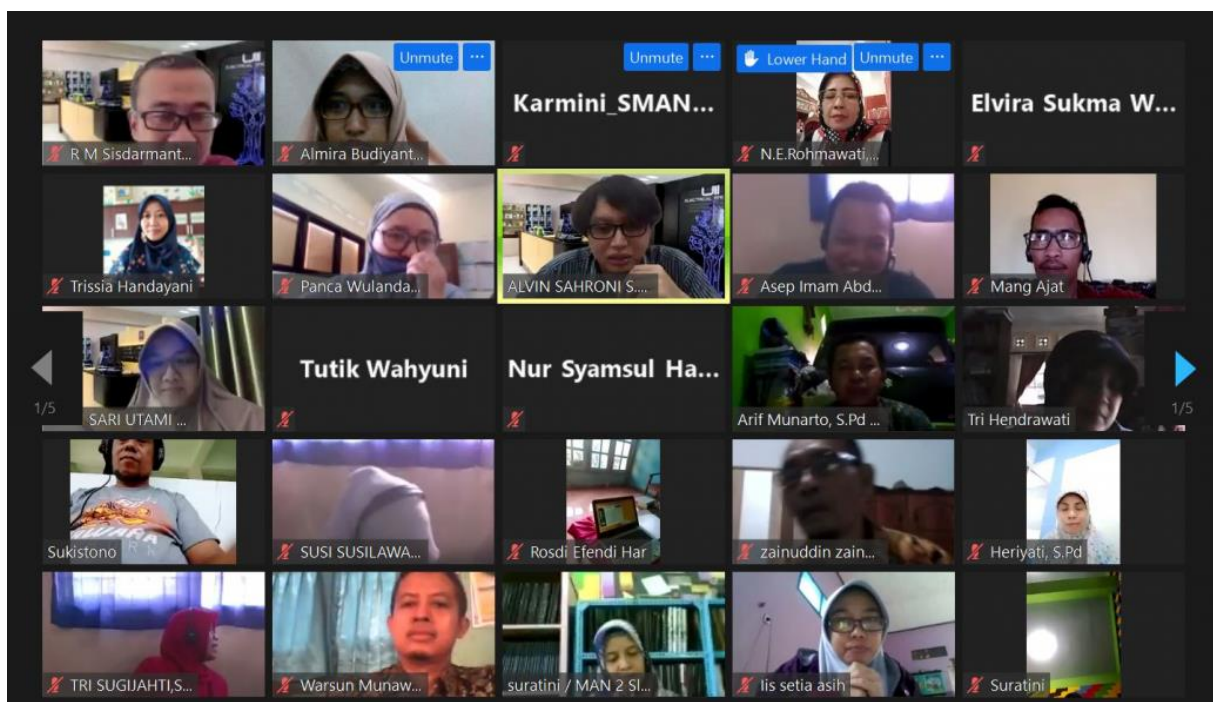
R M Sisdarmant...

Unmute ...
Almira Budiyant...

Unmute ...
Karmini_SMAN...

Lower Hand Unmute ...
N.E.Rohmawati...

Elvira Sukma W...

Trissia Handayani

Panca Wulanda...

ALVIN SAHRONI S...

Asep Imam Abd...

Mang Ajat

1/5

SARI UTAMI ...

Tutik Wahyuni

Nur Syamsul Ha...

Arif Munarto, S.Pd ...

Tri Hendrawati

1/5

Sukistono

SUSI SUSILAWA...

Rosdi Efendi Har

zainuddin zain...

Heriyati, S.Pd

TRI SUGIJAHTI,S...

Warsun Munaw...

suratini / MAN 2 Sl...

lis setia asih

Suratini